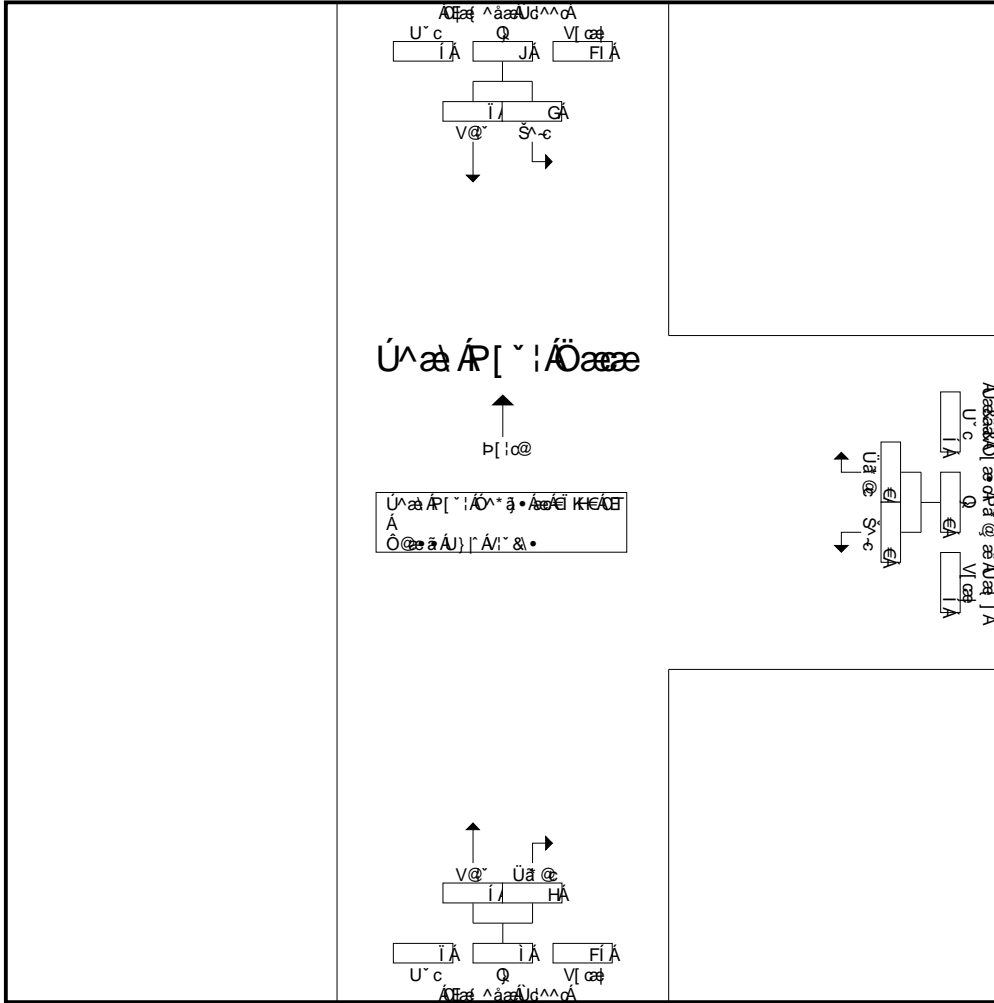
ÁŒ[æ{ ^åæÂÙd^^oÁ
U˘c Q V[cæ
Í Â JÂ FI Â
Ï Â GÂ
V@˘ Š^-c

Ú^æ Á P[˘¦ÁÖææ
Þ[¦c@
Ú^æ Á P[˘¦Á Ù^*ã •ÁæoÁ€Ï KH€ÁŒT
Á
Ô@æ•ãÁ U}|˘ÁV¦˘&•

Aæ•@æAU[ æ•ÁPã @ æ Áæ &l
U˘c Q V[cæ
Í Â €Â €Â Í Â
Üã @c Š^-c

V@˘ Üã @c
Í Â HÂ
Ï Â Ì Â FI Â
U˘c Q V[cæ
ÁŒ[æ{ ^åæÂÙd^^oÁ